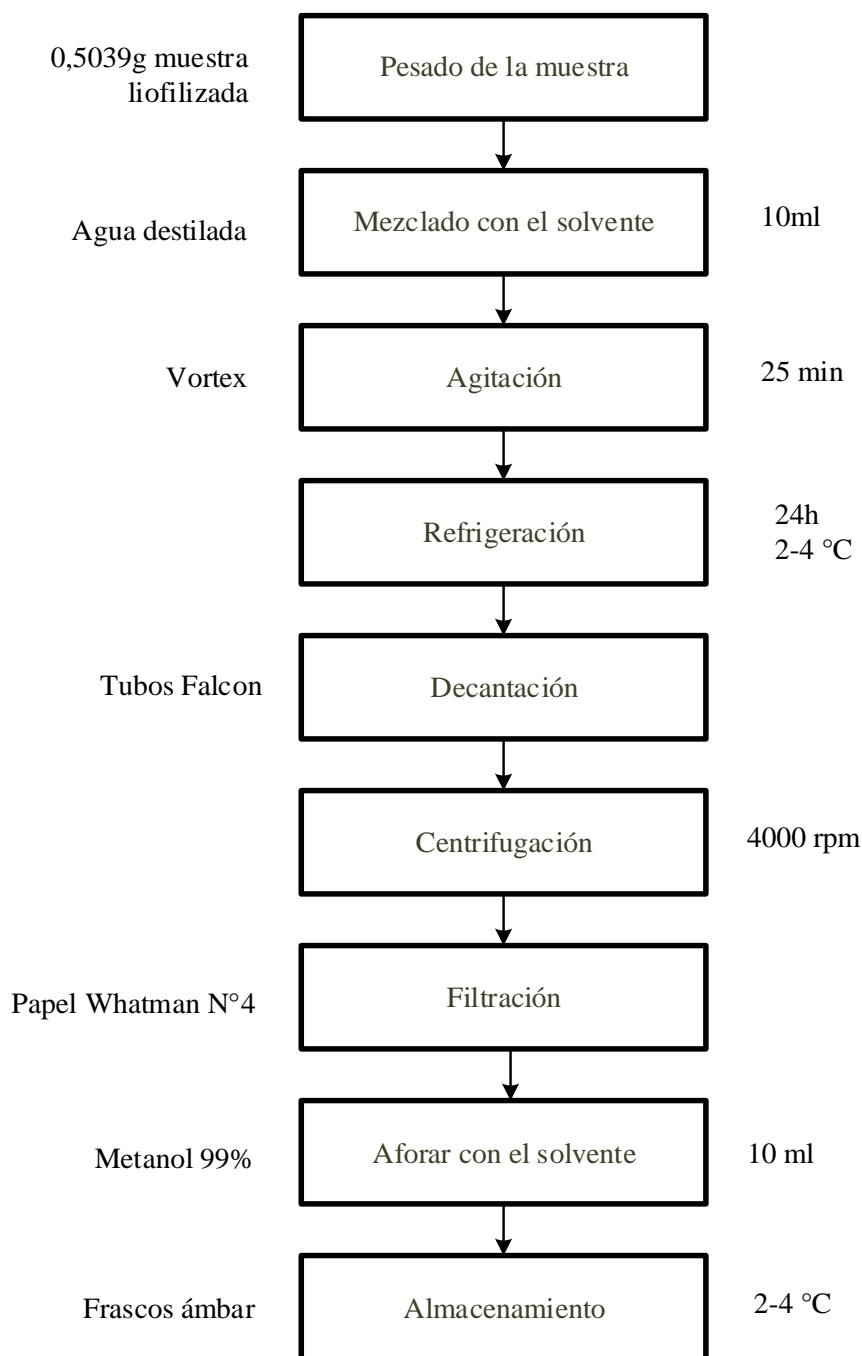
0,5039g muestra liofilizada

Pesado de la muestra

Agua destilada

Mezclado con el solvente

10ml

Vortex

Agitación

25 min

Refrigeración

24h
2-4 °C

Tubos Falcon

Decantación

Centrifugación

4000 rpm

Papel Whatman N°4

Filtración

Metanol 99%

Aforar con el solvente

10 ml

Frascos ámbar

Almacenamiento

2-4 °C